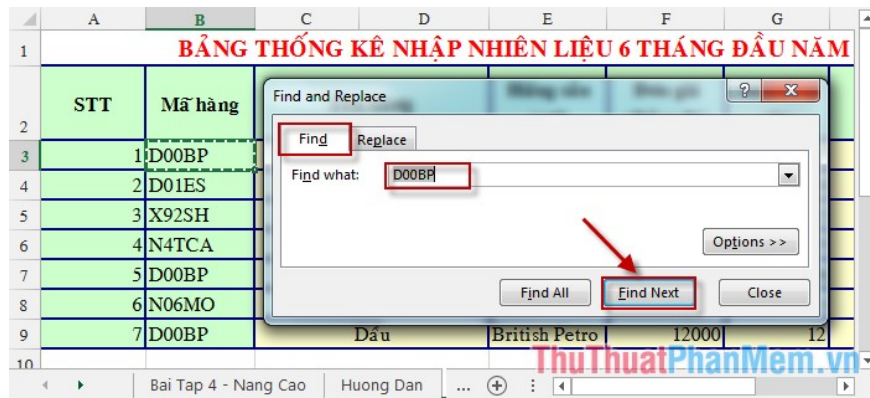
| | A | B | C | D | E | F | G |
|---|---|---|---|---|---|---|---|
| 1 | BẢNG THỐNG KÊ NHẬP NHIÊN LIỆU 6 THÁNG ĐẦU NĂM | | | | | | |
| 2 | STT | Mã hàng | | | | | |
| 3 | 1 | D00BP | | | | | |
| 4 | 2 | D01ES | | | | | |
| 5 | 3 | X92SH | | | | | |
| 6 | 4 | N4TCA | | | | | |
| 7 | 5 | D00BP | | | | | |
| 8 | 6 | N06MO | | | | | |
| 9 | 7 | D00BP | | Dầu | British Petro | 12000 | 12 |
| 10 | | | | | | | |

Find and Replace

?

Find

Replace

Find what: D00BP

Options >>

Find All

Find Next

Close

Bai Tap 4 - Nang Cao

Huong Dan

...

ThuThuatPhanMem.vn